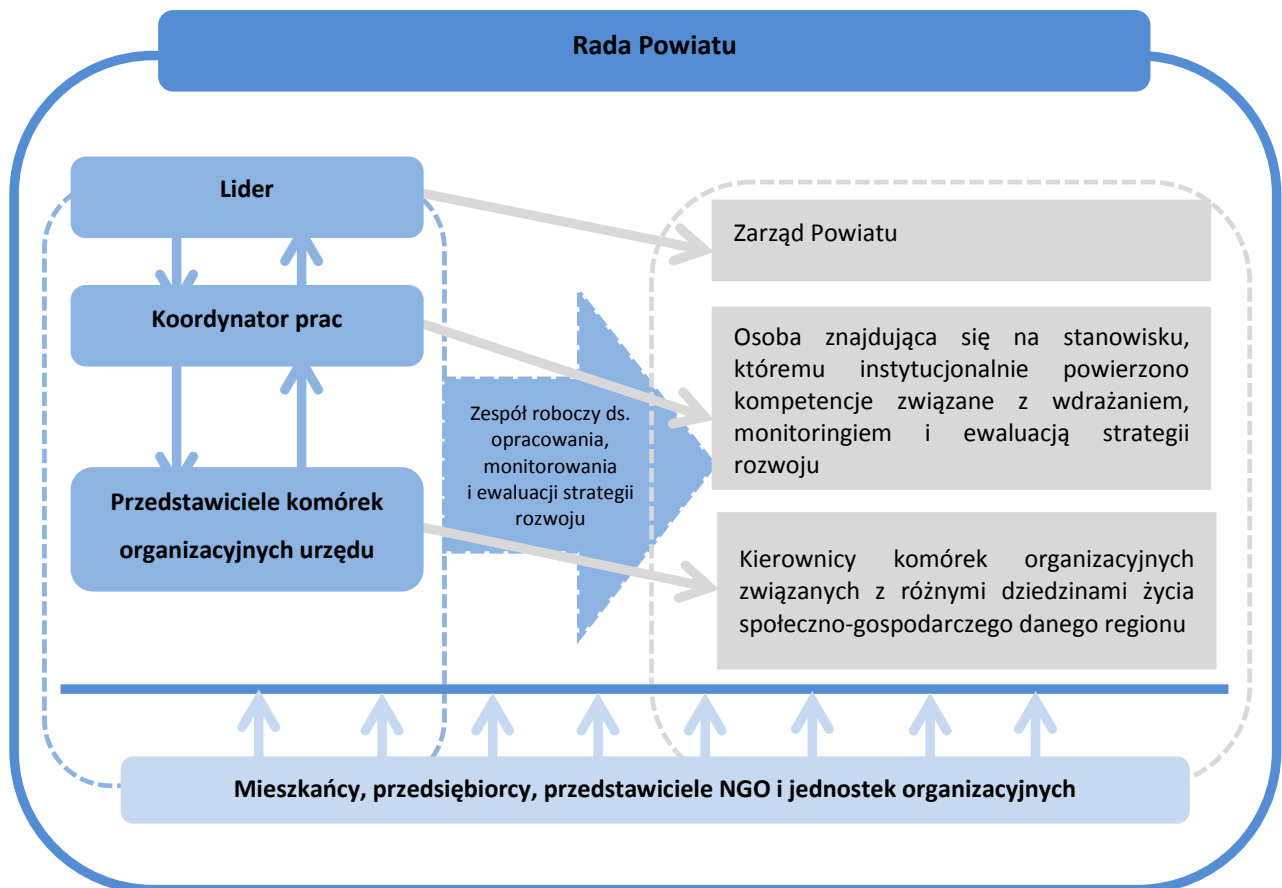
Rada Powiatu

Lider

Koordynator prac

Przedstawiciele komórek organizacyjnych urzędu

Zespół roboczy ds. opracowania, monitorowania i ewaluacji strategii rozwoju

Zarząd Powiatu

Osoba znajdująca się na stanowisku, któremu instytucjonalnie powierzono kompetencje związane z wdrażaniem, monitoringiem i ewaluacją strategii rozwoju

Kierownicy komórek organizacyjnych związanych z różnymi dziedzinami życia społeczno-gospodarczego danego regionu

Mieszkańcy, przedsiębiorcy, przedstawiciele NGO i jednostek organizacyjnych